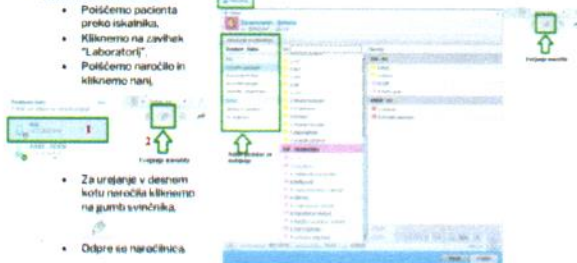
• Poiščemo pacienta preko iskalnika.
• Kliknemo na zavihek "Laboratorij".
• Poiščemo naročilo in kliknemo nanj.

1

2

Urejanje naročila

• Za urejanje v desnem kotu naročila kliknemo na gumb svinčnika.

• Odpre se naročilnica.

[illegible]

Urejanje naročila